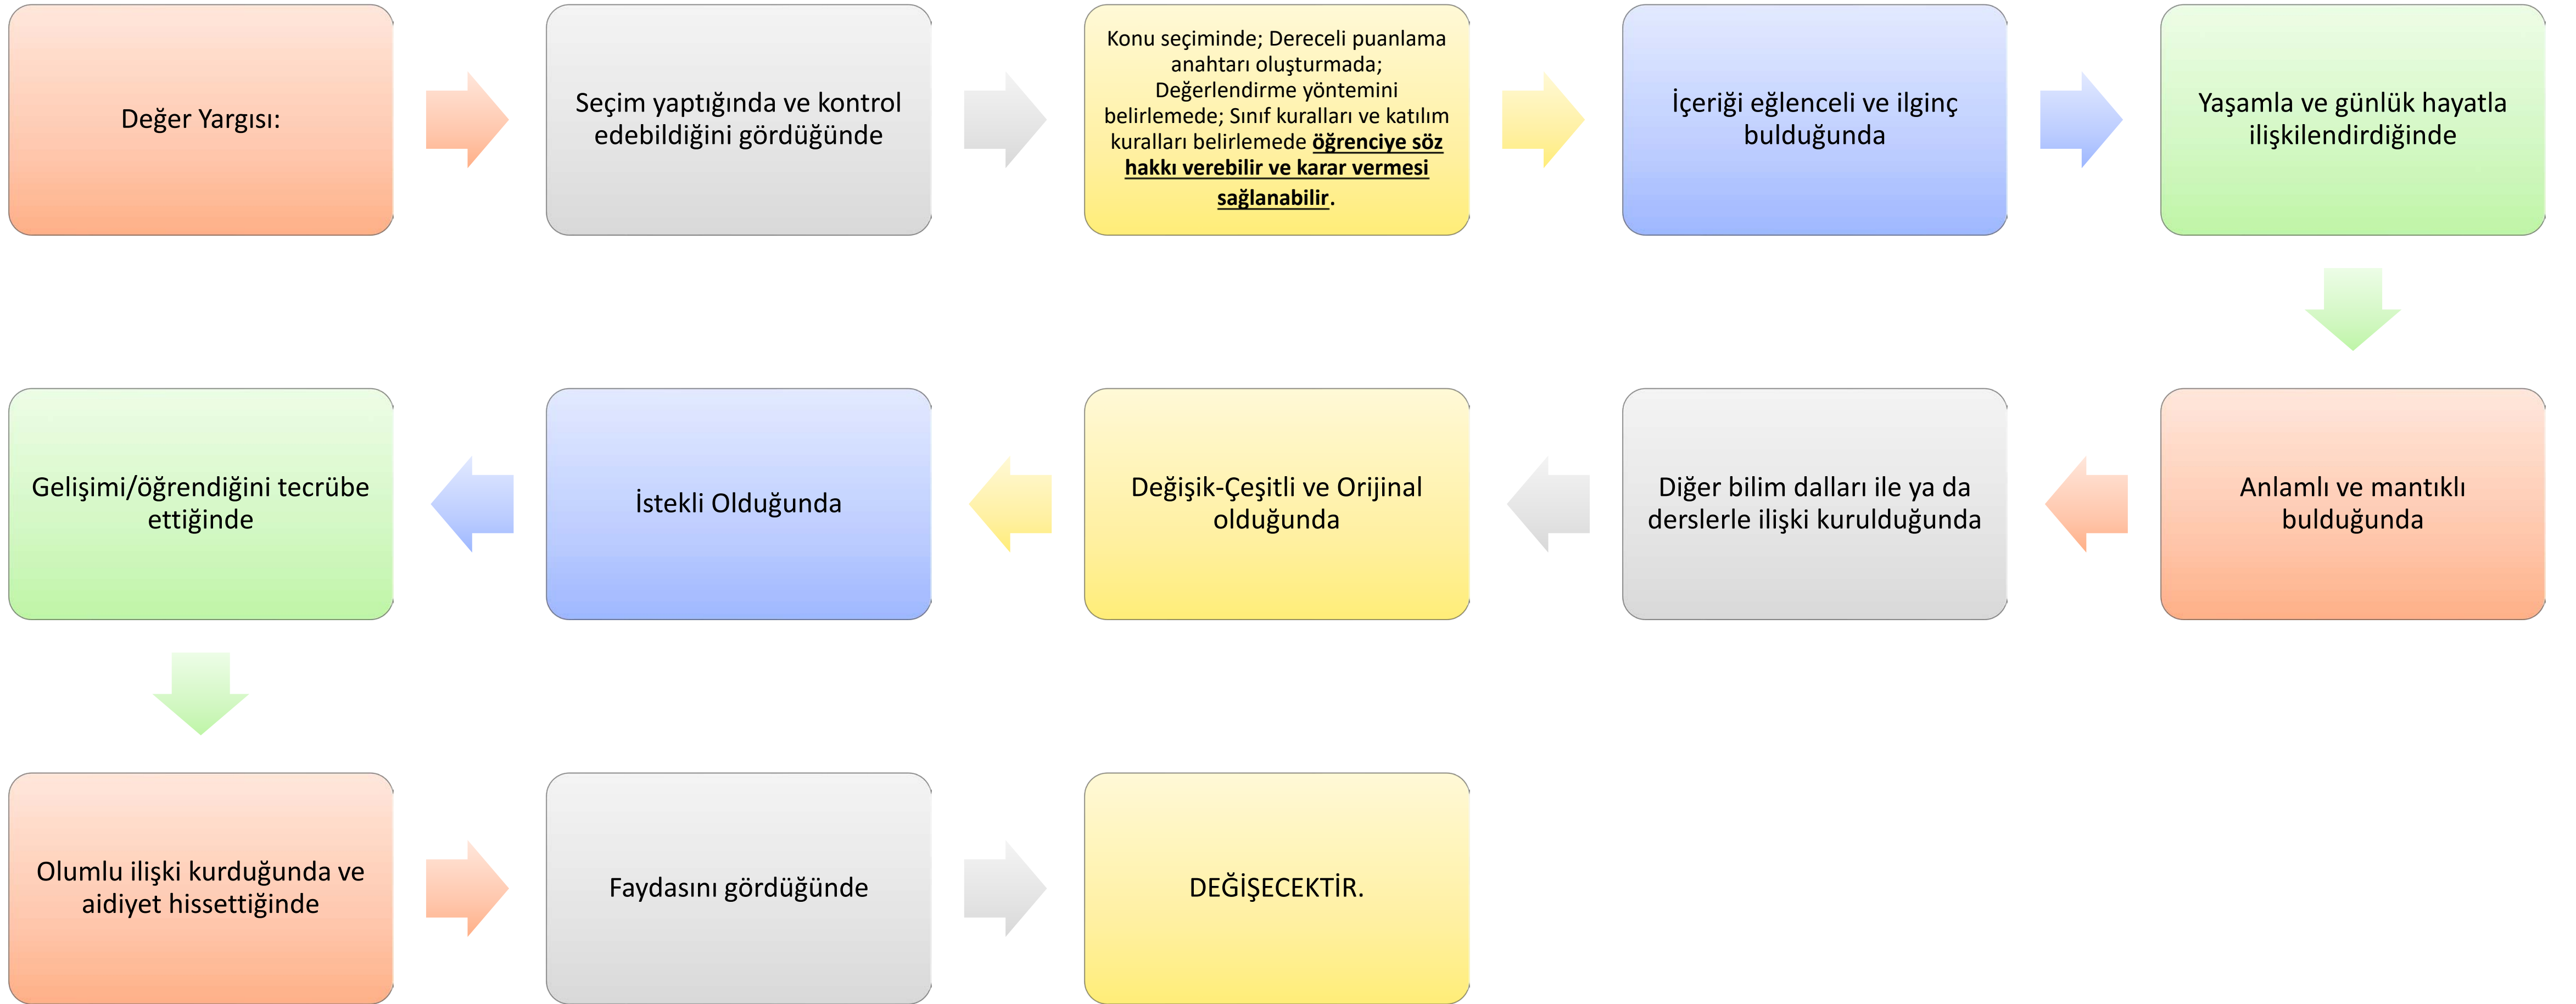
Değer Yargısı:

Seçim yaptığında ve kontrol edebildiğini gördüğünde

Konu seçiminde; Dereceli puanlama anahtarı oluşturmada; Değerlendirme yöntemini belirlemede; Sınıf kuralları ve katılım kuralları belirlemede **öğrenciye söz hakkı verebilir ve karar vermesi sağlanabilir**.

İçeriği eğlenceli ve ilginç bulduğunda

Yaşamla ve günlük hayatla ilişkilendirdiğinde

Anlamlı ve mantıklı bulduğunda

Diğer bilim dalları ile ya da derslerle ilişki kurulduğunda

Değişik-Çeşitli ve Orijinal olduğunda

İstekli Olduğunda

Gelişimi/öğrendiğini tecrübe ettiğinde

Olumlu ilişki kurduğunda ve aidiyet hissettiğinde

Faydasını gördüğünde

DEĞİŞECEKTİR.